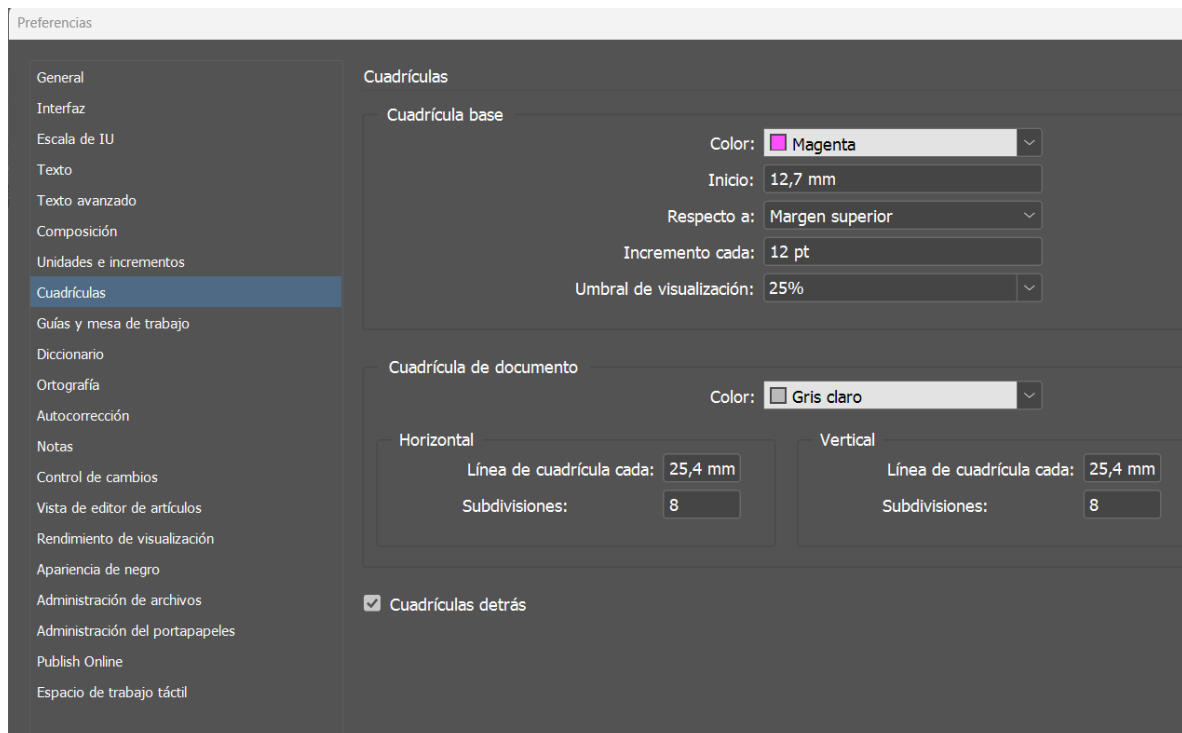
Preferencias

General
Interfaz
Escala de IU
Texto
Texto avanzado
Composición
Unidades e incrementos
Cuadrículas
Guías y mesa de trabajo
Diccionario
Ortografía
Autocorrección
Notas
Control de cambios
Vista de editor de artículos
Rendimiento de visualización
Apariencia de negro
Administración de archivos
Administración del portapapeles
Publish Online
Espacio de trabajo táctil

Cuadrículas

Cuadrícula base

Color: Magenta
Inicio: 12,7 mm
Respecto a: Margen superior
Incremento cada: 12 pt
Umbral de visualización: 25%

Cuadrícula de documento

Color: Gris claro

Horizontal
Línea de cuadrícula cada: 25,4 mm
Subdivisiones: 8

Vertical
Línea de cuadrícula cada: 25,4 mm
Subdivisiones: 8

Cuadrículas detrás